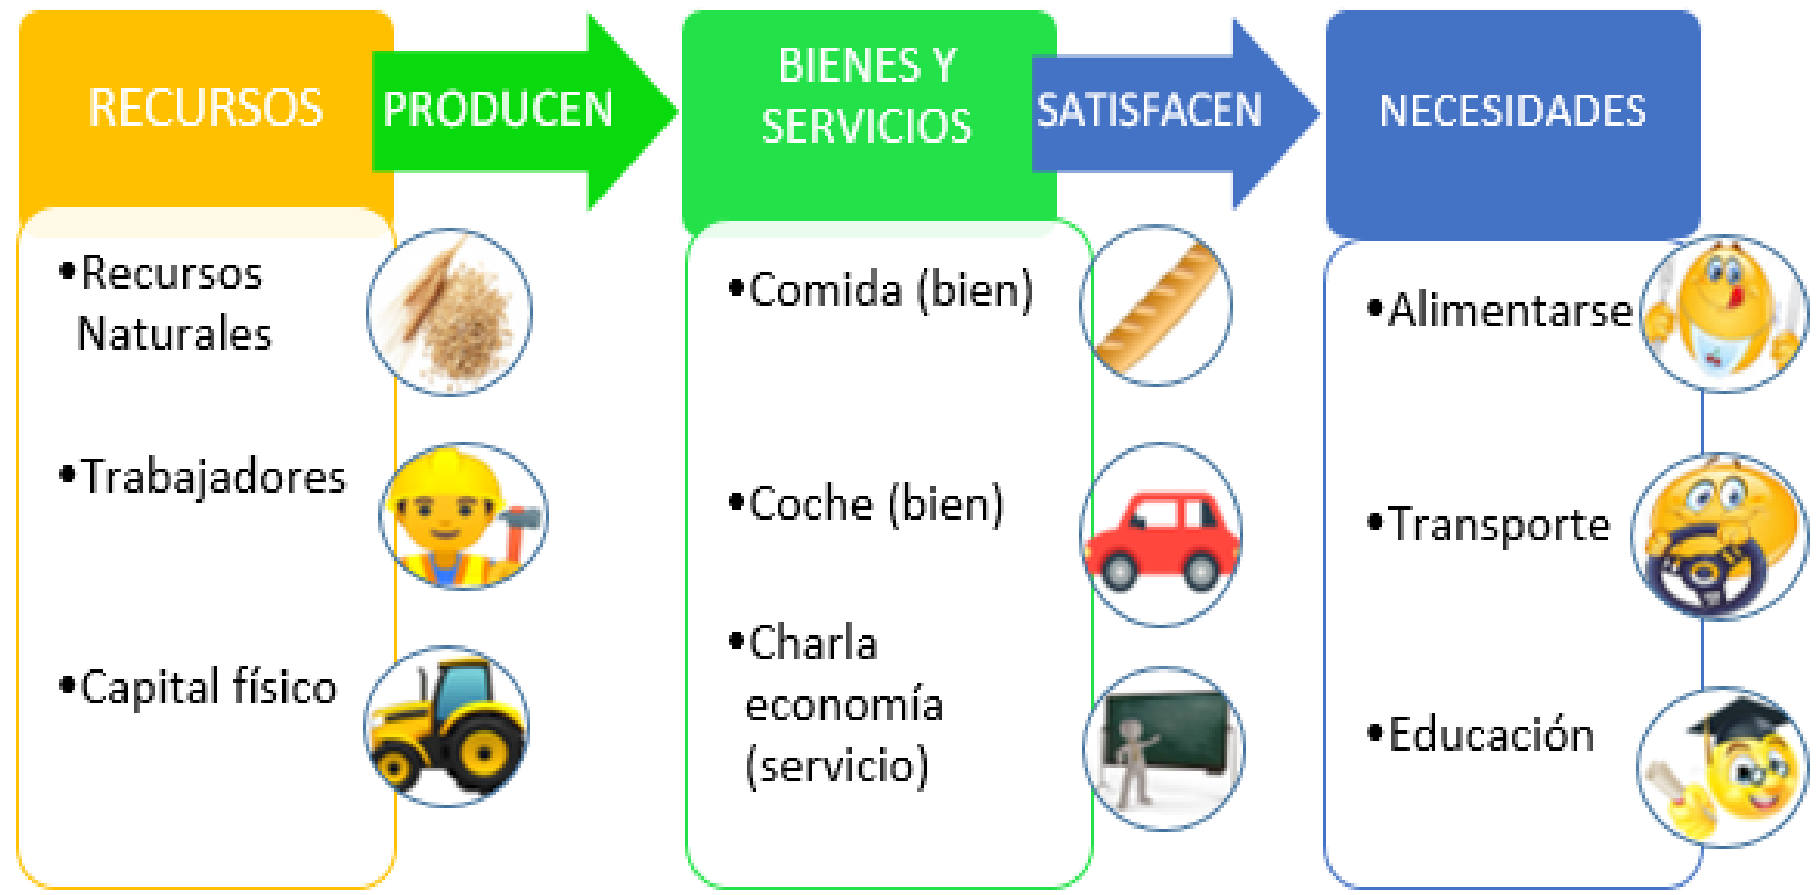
RECURSOS

PRODUCEN

BIENES Y SERVICIOS

SATISFACEN

NECESIDADES

•Recursos Naturales

•Trabajadores

•Capital físico

•Comida (bien)

•Coche (bien)

•Charla economía (servicio)

•Alimentarse

•Transporte

•Educación